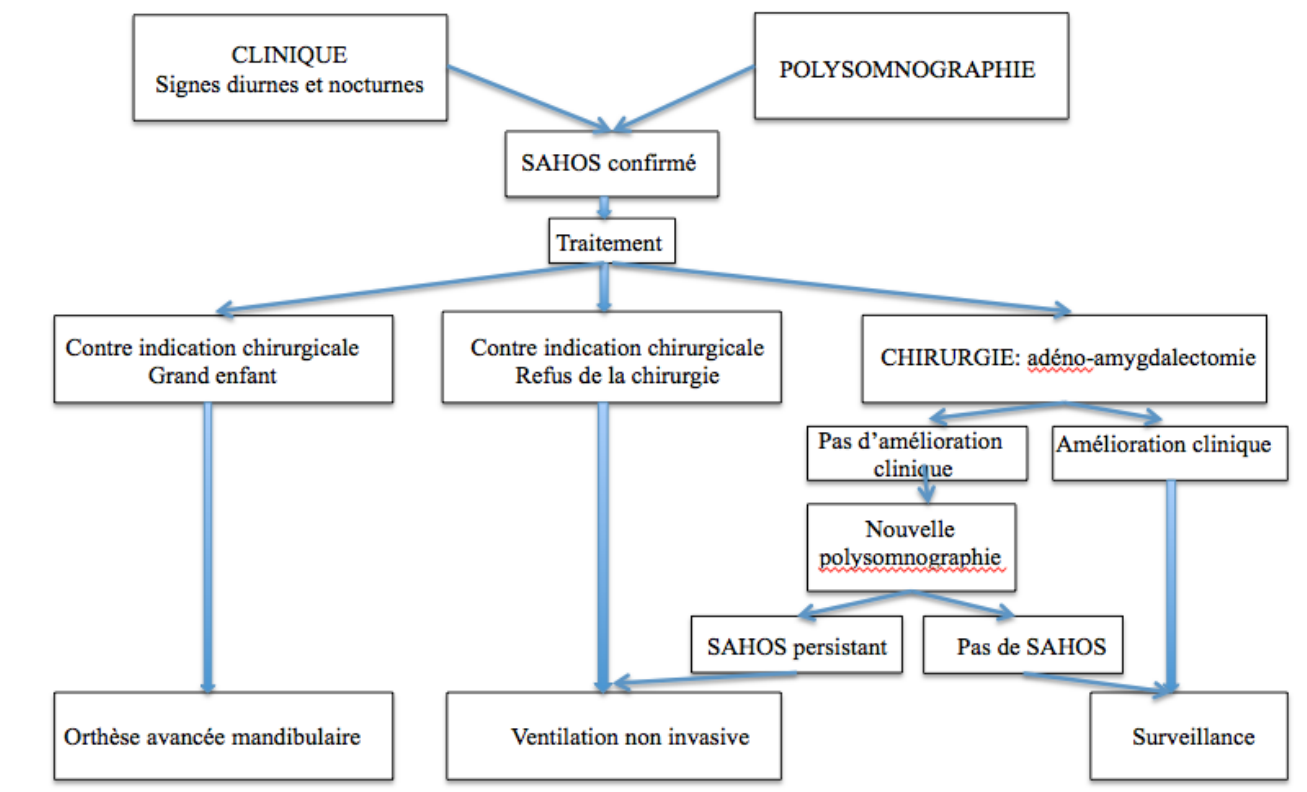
CLINIQUE
Signes diurnes et nocturnes

POLYSOMNOGRAPHIE

SAHOS confirmé

Traitement

Contre indication chirurgicale
Grand enfant

Contre indication chirurgicale
Refus de la chirurgie

CHIRURGIE: adéno-amygdalectomie

Pas d'amélioration clinique

Amélioration clinique

Nouvelle polysomnographie

SAHOS persistant

Pas de SAHOS

Orthèse avancée mandibulaire

Ventilation non invasive

Surveillance